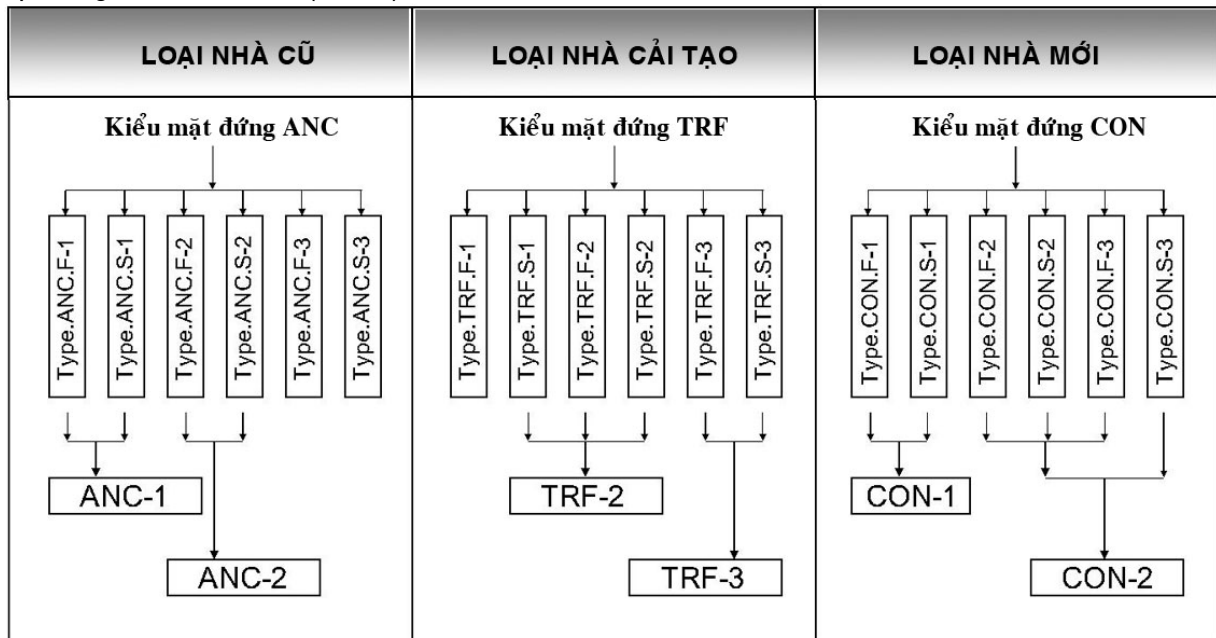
LOẠI NHÀ CŨ

Kiểu mặt đứng ANC

Type.ANC.F-1
Type.ANC.S-1
Type.ANC.F-2
Type.ANC.S-2
Type.ANC.F-3
Type.ANC.S-3

ANC-1
ANC-2

LOẠI NHÀ CẢI TẠO

Kiểu mặt đứng TRF

Type.TRF.F-1
Type.TRF.S-1
Type.TRF.F-2
Type.TRF.S-2
Type.TRF.F-3
Type.TRF.S-3

TRF-2
TRF-3

LOẠI NHÀ MỚI

Kiểu mặt đứng CON

Type.CON.F-1
Type.CON.S-1
Type.CON.F-2
Type.CON.S-2
Type.CON.F-3
Type.CON.S-3

CON-1
CON-2